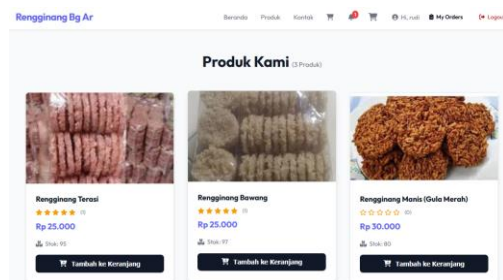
Rengginang Bg Ar

Beranda Produk Kontak Hi, rudi My Orders Logout

Produk Kami (3 Produk)

Rengginang Terasi
★★★★★ (1)
Rp 25.000
Stok: 95
Tambah ke Keranjang

Rengginang Bawang
★★★★★ (1)
Rp 25.000
Stok: 97
Tambah ke Keranjang

Rengginang Manis (Gula Merah)
☆☆☆☆☆ (0)
Rp 30.000
Stok: 80
Tambah ke Keranjang